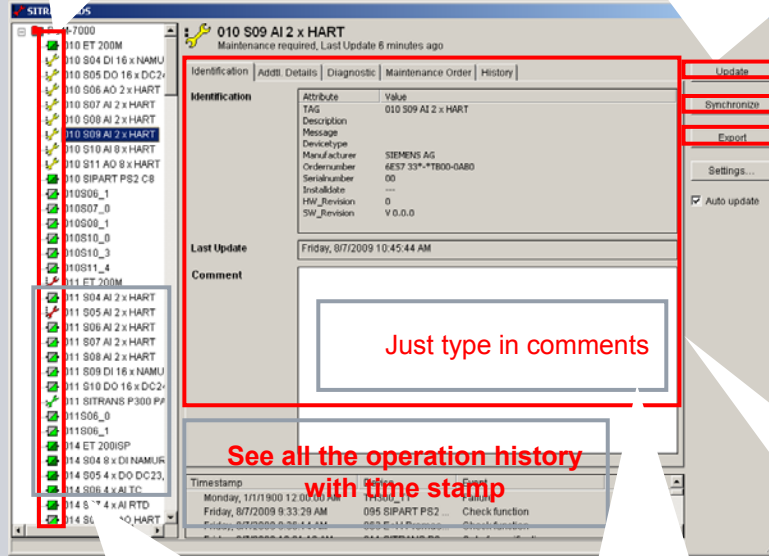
SITRA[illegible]DS

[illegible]-7000
010 ET 200M
010 S04 DI 16 x NAMU
010 S05 DO 16 x DC24
010 S06 AO 2 x HART
010 S07 AI 2 x HART
010 S08 AI 2 x HART
010 S09 AI 2 x HART
010 S10 AI 8 x HART
010 S11 AO 8 x HART
010 SIPART PS2 C8
010S06_1
010S07_0
010S08_1
010S10_0
010S10_3
010S11_4
011 ET 200M
011 S04 AI 2 x HART
011 S05 AI 2 x HART
011 S06 AI 2 x HART
011 S07 AI 2 x HART
011 S08 AI 2 x HART
011 S09 DI 16 x NAMU
011 S10 DO 16 x DC24
011 SITRANS P300 PA
011S06_0
011S06_1
014 ET 200ISP
014 S04 8 x DI NAMUR
014 S05 4 x DO DC23,
014 S06 4 x AI TC
014 S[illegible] 4 x AI RTD
014 S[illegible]O HART

010 S09 AI 2 x HART
Maintenance required, Last Update 6 minutes ago

Identification | Addtl. Details | Diagnostic | Maintenance Order | History

Identification

| Attribute | Value |
|---|---|
| TAG | 010 S09 AI 2 x HART |
| Description | |
| Message | |
| Devicetype | |
| Manufacturer | SIEMENS AG |
| Ordernumber | 6ES7 33*-*TB00-0AB0 |
| Serialnumber | 00 |
| Installdate | --- |
| HW_Revision | 0 |
| SW_Revision | V 0.0.0 |

Last Update   Friday, 8/7/2009 10:45:44 AM

Comment

Just type in comments

See all the operation history with time stamp

| Timestamp | Station | Event |
|---|---|---|
| Monday, 1/1/1900 12:00:00 AM | TIT560_1 | Failure |
| Friday, 8/7/2009 9:33:29 AM | 095 SIPART PS2 ... | Check function |
| Friday, 8/7/2009 9:32:14 AM | 003 E+H Promag | Check function |

Update
Synchronize
Export
Settings...
Auto update